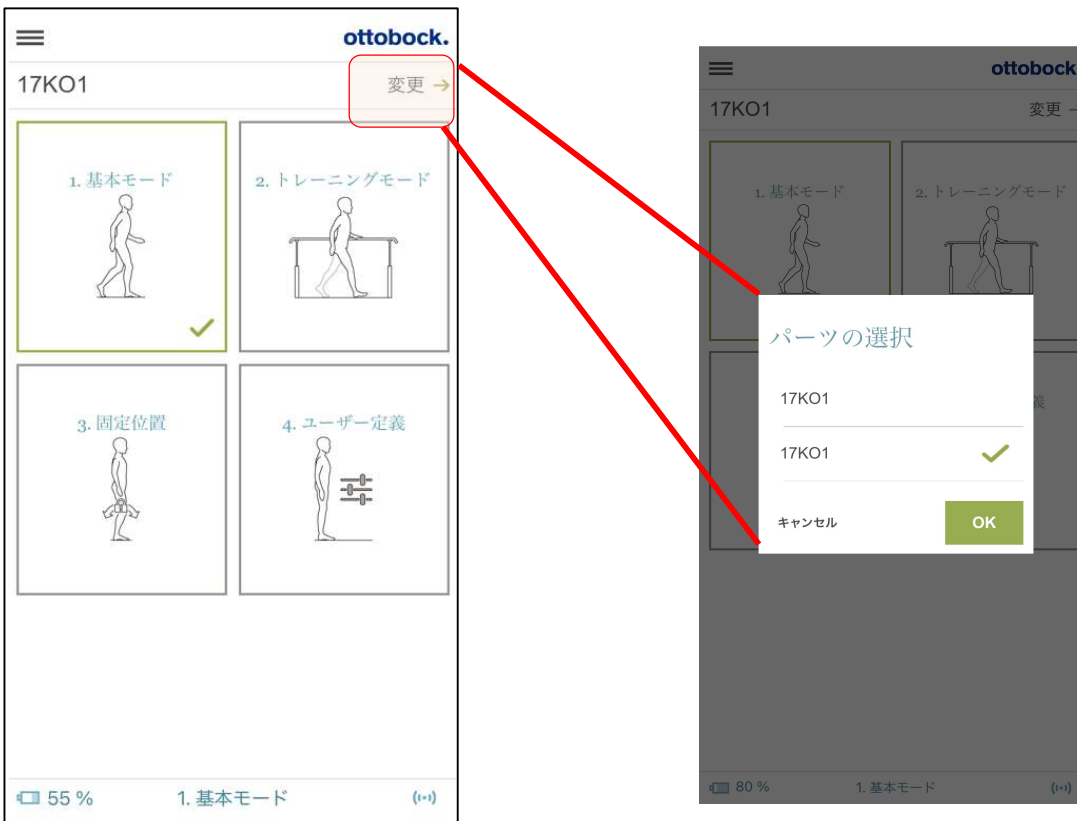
ottobock.

17KO1

変更 →

1. 基本モード

2. トレーニングモード

3. 固定位置

4. ユーザー定義

55 %

1. 基本モード

ottobock

17KO1

変更

1. 基本モード

2. トレーニングモード

パーツの選択

17KO1

17KO1

キャンセル

OK

80 %

1. 基本モード